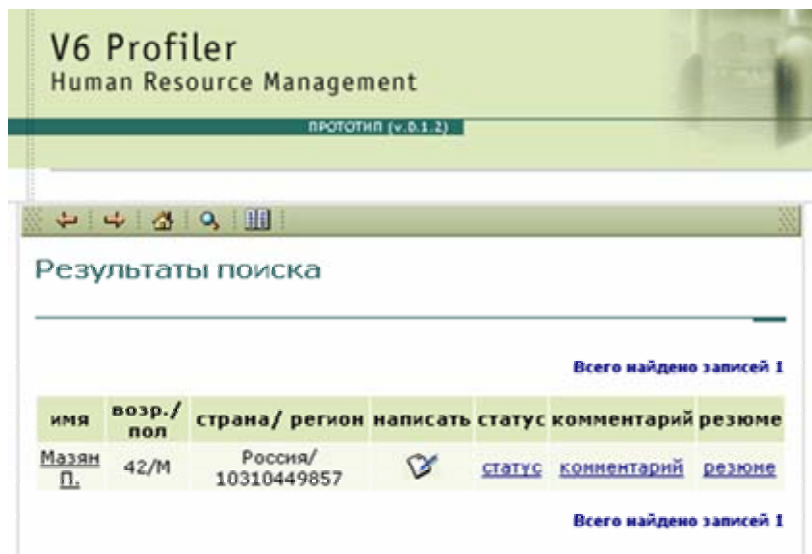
V6 Profiler
Human Resource Management

ПРОТОТИП (v.0.1.2)

Результаты поиска

Всего найдено записей 1

| имя | возр./ пол | страна/ регион | написать | статус | комментарий | резюме |
|---|---|---|---|---|---|---|
| Мазян П. | 42/М | Россия/ 10310449857 | | статус | комментарий | резюме |

Всего найдено записей 1